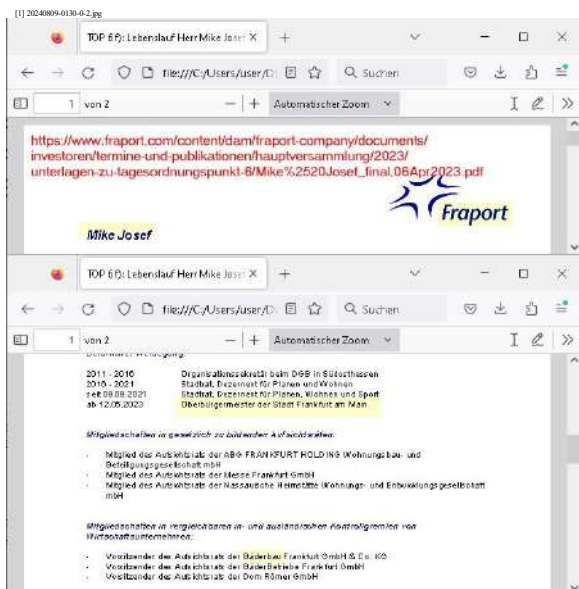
[1] 20240809-0130-0-2.jpg

TOP 6 f): Lebenslauf Herr Mike Josef ×

file:///C:/Users/user/D

Suchen

1 von 2

Automatischer Zoom

https://www.fraport.com/content/dam/fraport-company/documents/investoren/termine-und-publikationen/hauptversammlung/2023/unterlagen-zu-tagesordnungspunkt-6/Mike%2520Josef_final_06Apr2023.pdf

Fraport

Mike Josef

TOP 6 f): Lebenslauf Herr Mike Josef ×

file:///C:/Users/user/D

Suchen

1 von 2

Automatischer Zoom

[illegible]

2011 - 2016 Organisationssekretär beim DGB in Südhessen
2016 - 2021 Stadtrat, Dezernent für Planen und Wohnen
seit 09.08.2021 Stadtrat, Dezernent für Planen, Wohnen und Sport
ab 12.05.2023 Oberbürgermeister der Stadt Frankfurt am Main

Mitgliedschaften in gesetzlich zu bildenden Aufsichtsräten:

- Mitglied des Aufsichtsrats der ABG FRANKFURT HOLDING Wohnungsbau- und Beteiligungsgesellschaft mbH
- Mitglied des Aufsichtsrats der Messe Frankfurt GmbH
- Mitglied des Aufsichtsrats der Nassauische Heimstätte Wohnungs- und Entwicklungsgesellschaft mbH

Mitgliedschaften in vergleichbaren in- und ausländischen Kontrollgremien von Wirtschaftsunternehmen:

- Vorsitzender des Aufsichtsrats der Bäderbau Frankfurt GmbH & Co. KG
- Vorsitzender des Aufsichtsrats der BäderBetriebe Frankfurt GmbH
- Vorsitzender des Aufsichtsrats der Dom Römer GmbH